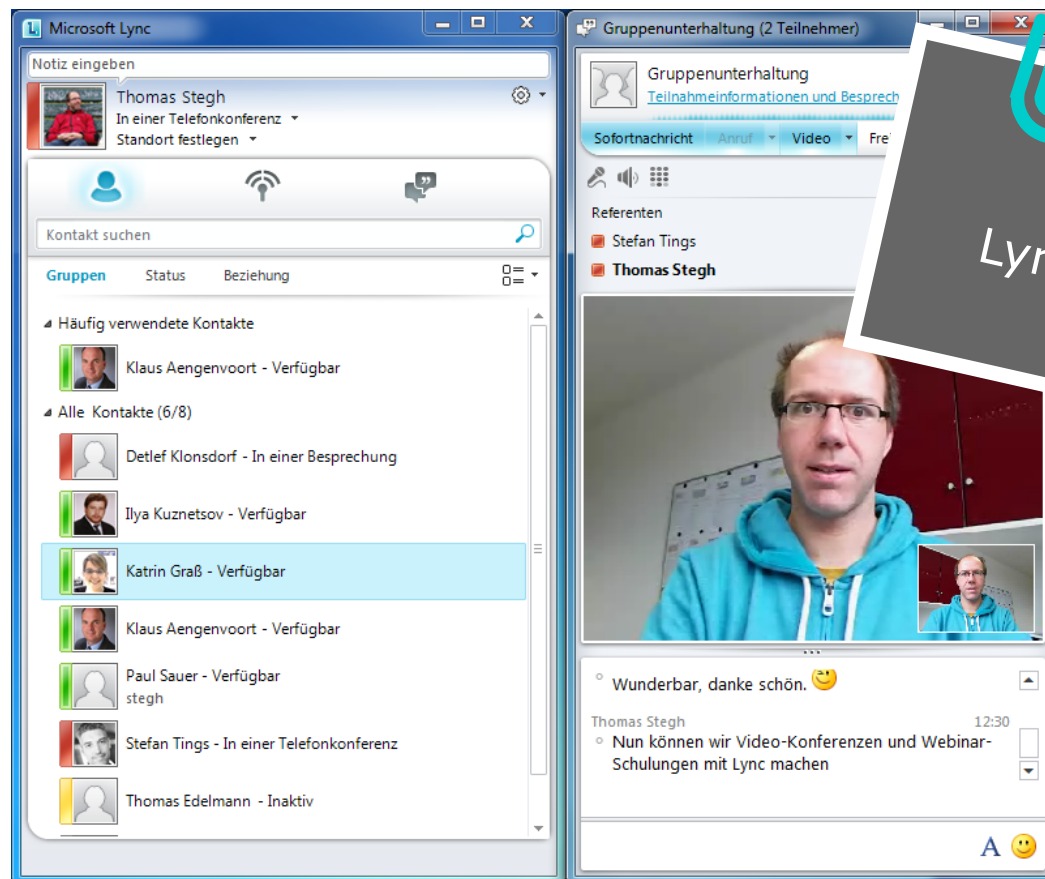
Microsoft Lync

Notiz eingeben

Thomas Stegh
In einer Telefonkonferenz
Standort festlegen

Kontakt suchen

Gruppen Status Beziehung

Häufig verwendete Kontakte

Klaus Aengenvoort - Verfügbar

Alle Kontakte (6/8)

Detlef Klonsdorf - In einer Besprechung

Ilya Kuznetsov - Verfügbar

Katrin Graß - Verfügbar

Klaus Aengenvoort - Verfügbar

Paul Sauer - Verfügbar
stegh

Stefan Tings - In einer Telefonkonferenz

Thomas Edelmann - Inaktiv

Gruppenunterhaltung (2 Teilnehmer)

Gruppenunterhaltung
Teilnahmeinformationen und Besprech

Sofortnachricht Anruf Video Fre

Referenten
Stefan Tings
Thomas Stegh

Lyn

Wunderbar, danke schön.

Thomas Stegh 12:30
Nun können wir Video-Konferenzen und Webinar-Schulungen mit Lync machen

A